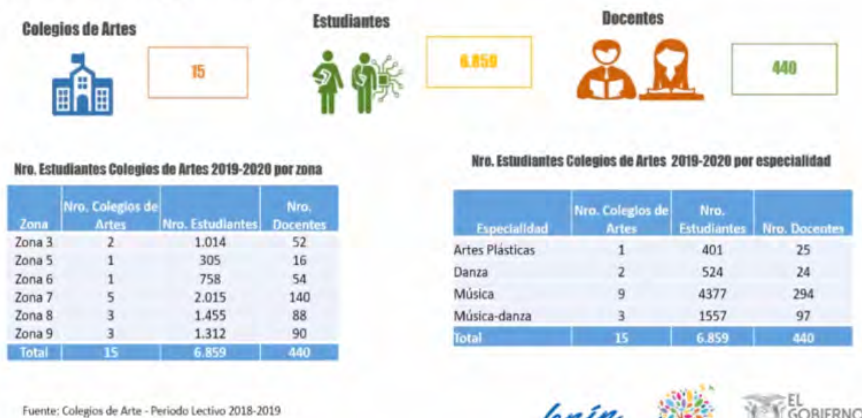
Colegios de Artes

15

Estudiantes

6.859

Docentes

440

Nro. Estudiantes Colegios de Artes 2019-2020 por zona

| Zona | Nro. Colegios de Artes | Nro. Estudiantes | Nro. Docentes |
|---|---|---|---|
| Zona 3 | 2 | 1.014 | 52 |
| Zona 5 | 1 | 305 | 16 |
| Zona 6 | 1 | 758 | 54 |
| Zona 7 | 5 | 2.015 | 140 |
| Zona 8 | 3 | 1.455 | 88 |
| Zona 9 | 3 | 1.312 | 90 |
| Total | 15 | 6.859 | 440 |

Nro. Estudiantes Colegios de Artes 2019-2020 por especialidad

| Especialidad | Nro. Colegios de Artes | Nro. Estudiantes | Nro. Docentes |
|---|---|---|---|
| Artes Plásticas | 1 | 401 | 25 |
| Danza | 2 | 524 | 24 |
| Música | 9 | 4377 | 294 |
| Música-danza | 3 | 1557 | 97 |
| Total | 15 | 6.859 | 440 |

Fuente: Colegios de Arte - Período Lectivo 2018-2019

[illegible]

EL GOBIERNO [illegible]